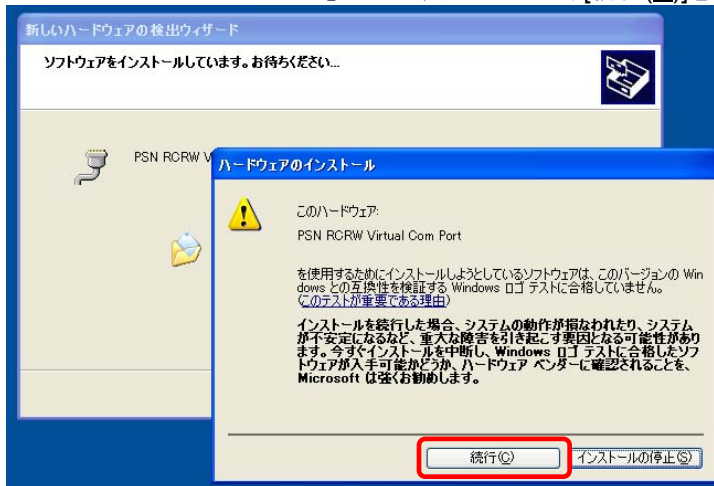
新しいハードウェアの検出ウィザード

ソフトウェアをインストールしています。お待ちください...

PSN RCRW V

ハードウェアのインストール

このハードウェア:

PSN RCRW Virtual Com Port

を使用するためにインストールしようとしているソフトウェアは、このバージョンの Windows との互換性を検証する Windows ロゴ テストに合格していません。(このテストが重要である理由)

インストールを続行した場合、システムの動作が損なわれたり、システムが不安定になるなど、重大な障害を引き起こす要因となる可能性があります。今すぐインストールを中断し、Windows ロゴ テストに合格したソフトウェアが入手可能かどうか、ハードウェア ベンダーに確認されることを、Microsoft は強くお勧めします。

続行(C)

インストールの停止(S)